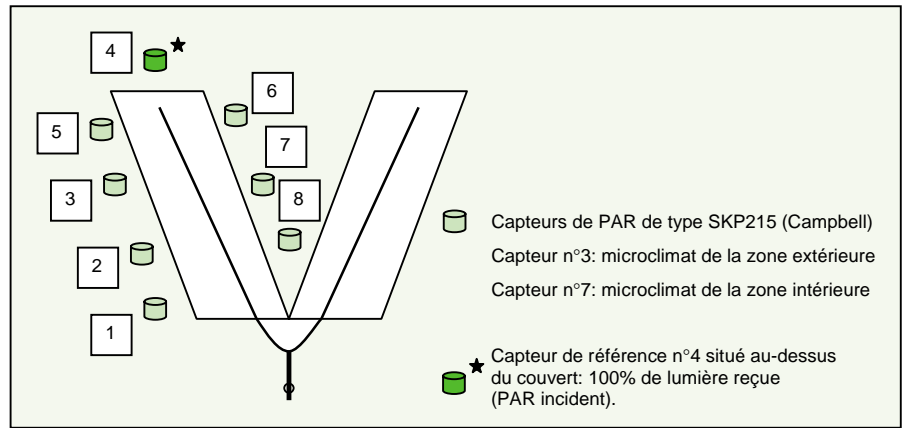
4

6

5

7

3

8

2

1

Capteurs de PAR de type SKP215 (Campbell)

Capteur n°3: microclimat de la zone extérieure

Capteur n°7: microclimat de la zone intérieure

Capteur de référence n°4 situé au-dessus du couvert: 100% de lumière reçue (PAR incident).